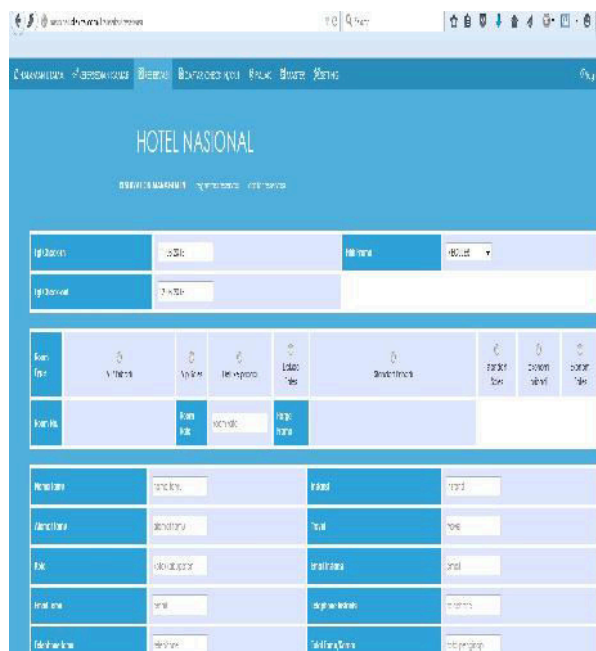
HOTEL NASIONAL

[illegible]

| Tgl Checkin | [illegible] | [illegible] | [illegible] |
|---|---|---|---|
| Tgl Checkout | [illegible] | | |

| Room Type | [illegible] | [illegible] | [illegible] | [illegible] | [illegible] | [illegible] | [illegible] | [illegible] |
|---|---|---|---|---|---|---|---|---|
| Room No. | | Room Rate | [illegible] | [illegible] | | | | |

| Nama Tamu | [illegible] | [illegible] | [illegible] |
|---|---|---|---|
| Alamat Tamu | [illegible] | Email | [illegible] |
| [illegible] | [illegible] | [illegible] | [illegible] |
| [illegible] | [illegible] | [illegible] | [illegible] |
| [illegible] | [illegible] | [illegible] | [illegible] |